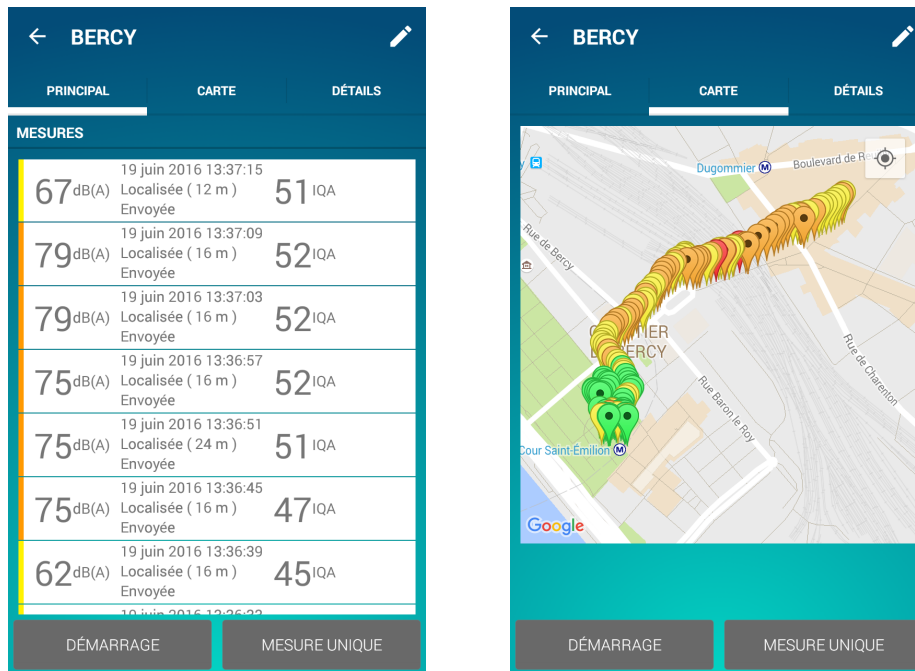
BERCY

PRINCIPAL CARTE DÉTAILS

MESURES

67dB(A) 19 juin 2016 13:37:15 Localisée ( 12 m ) Envoyée 51IQA

79dB(A) 19 juin 2016 13:37:09 Localisée ( 16 m ) Envoyée 52IQA

79dB(A) 19 juin 2016 13:37:03 Localisée ( 16 m ) Envoyée 52IQA

75dB(A) 19 juin 2016 13:36:57 Localisée ( 16 m ) Envoyée 52IQA

75dB(A) 19 juin 2016 13:36:51 Localisée ( 24 m ) Envoyée 51IQA

75dB(A) 19 juin 2016 13:36:45 Localisée ( 16 m ) Envoyée 47IQA

62dB(A) 19 juin 2016 13:36:39 Localisée ( 16 m ) Envoyée 45IQA

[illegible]

DÉMARRAGE MESURE UNIQUE

BERCY

PRINCIPAL CARTE DÉTAILS

Dugommier Boulevard de R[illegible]

Rue de Bercy

QUARTIER DE BERCY

Rue Baron le Roy

Rue de Charenton

Cour Saint-Émilion

Google

DÉMARRAGE MESURE UNIQUE